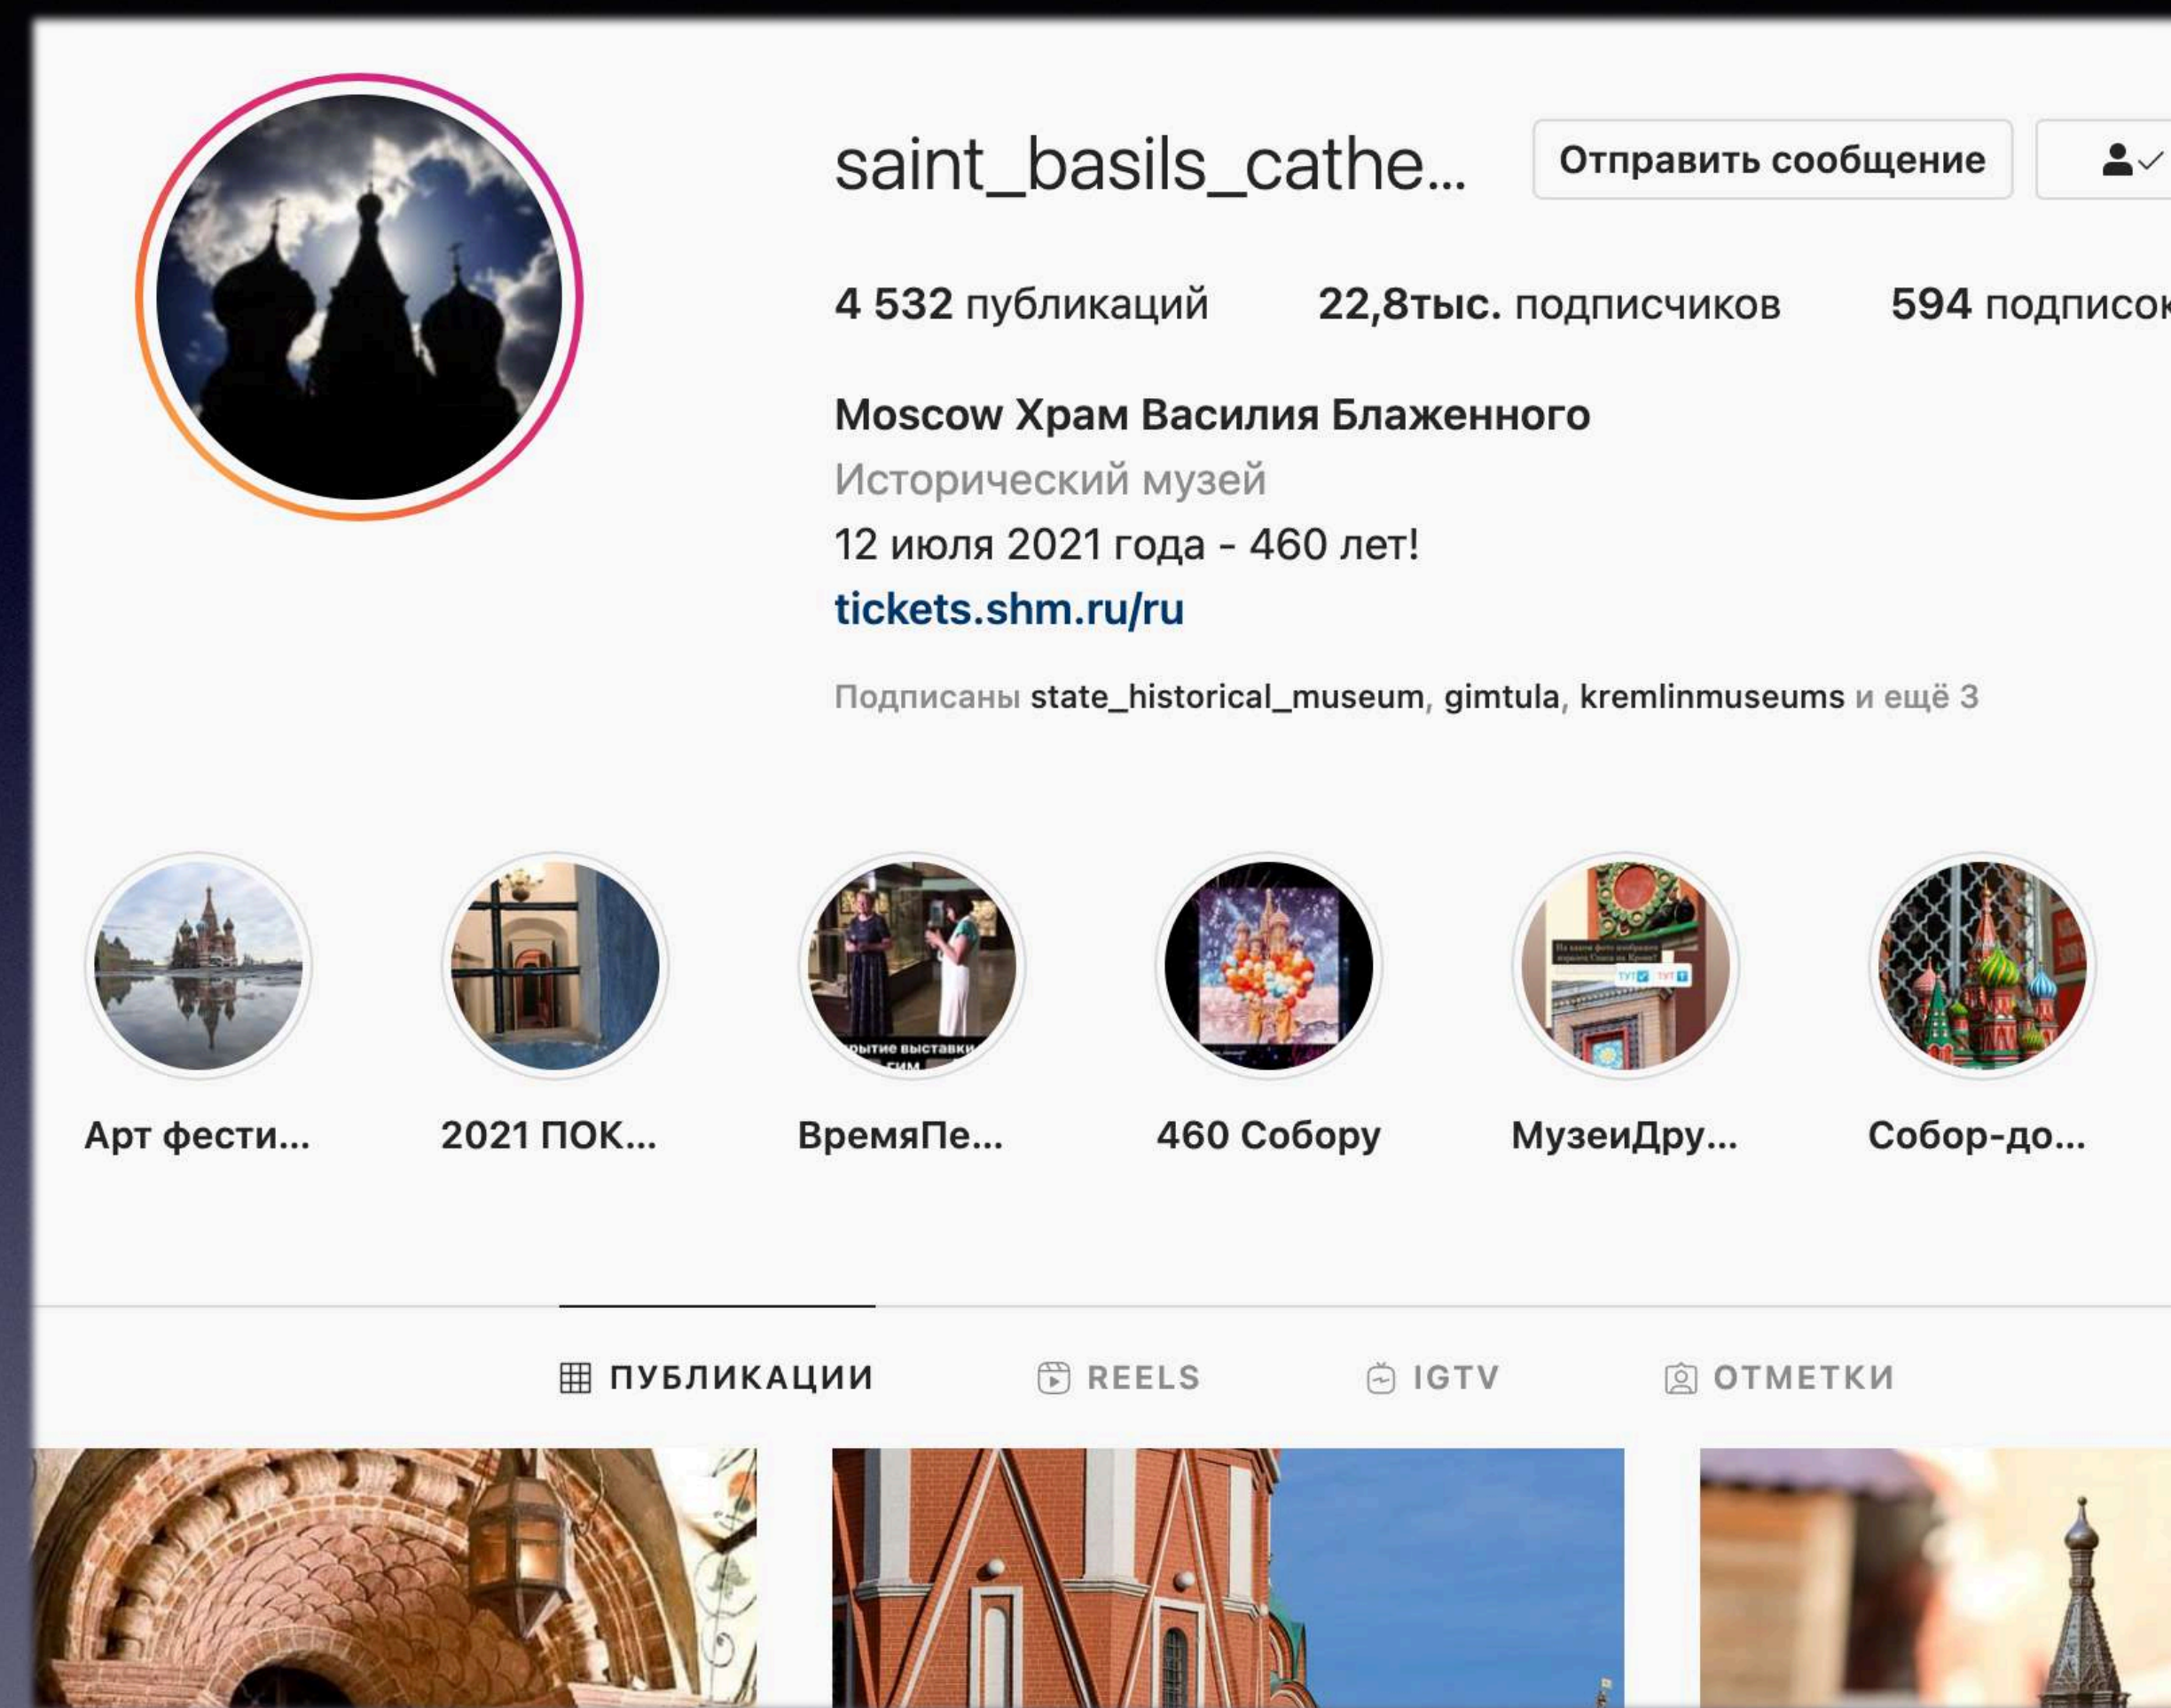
saint_basils_cathe...

Отправить сообщение

4 532 публикаций 22,8тыс. подписчиков 594 подписок

Moscow Храм Василия Блаженного

Исторический музей

12 июля 2021 года - 460 лет!

tickets.shm.ru/ru

Подписаны state_historical_museum, gimtula, kremlinmuseums и ещё 3

рытие выставки ГИМ

Арт фести... 2021 ПОК... ВремяПе... 460 Собору МузеиДру... Собор-до...

ПУБЛИКАЦИИ REELS IGTV ОТМЕТКИ